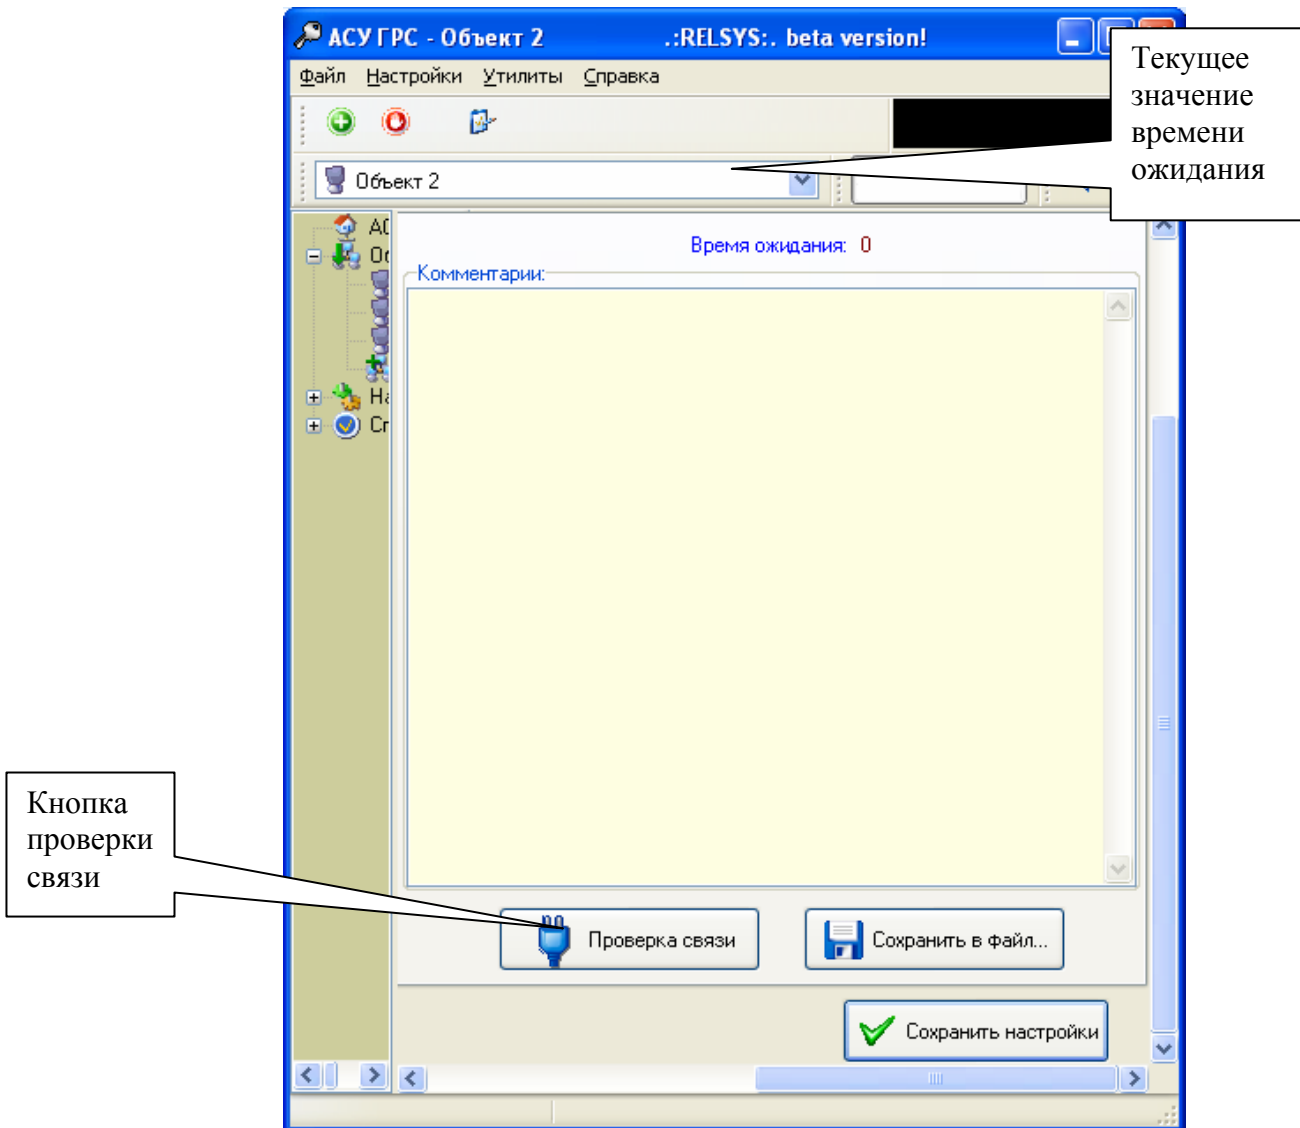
АСУ ГРС - Объект 2 .:RELSYS:. beta version!

Файл Настройки Утилиты Справка

Текущее значение времени ожидания

Объект 2

АС
Об
На
Сп

Время ожидания: 0

Комментарии:

Кнопка проверки связи

Проверка связи

Сохранить в файл...

Сохранить настройки